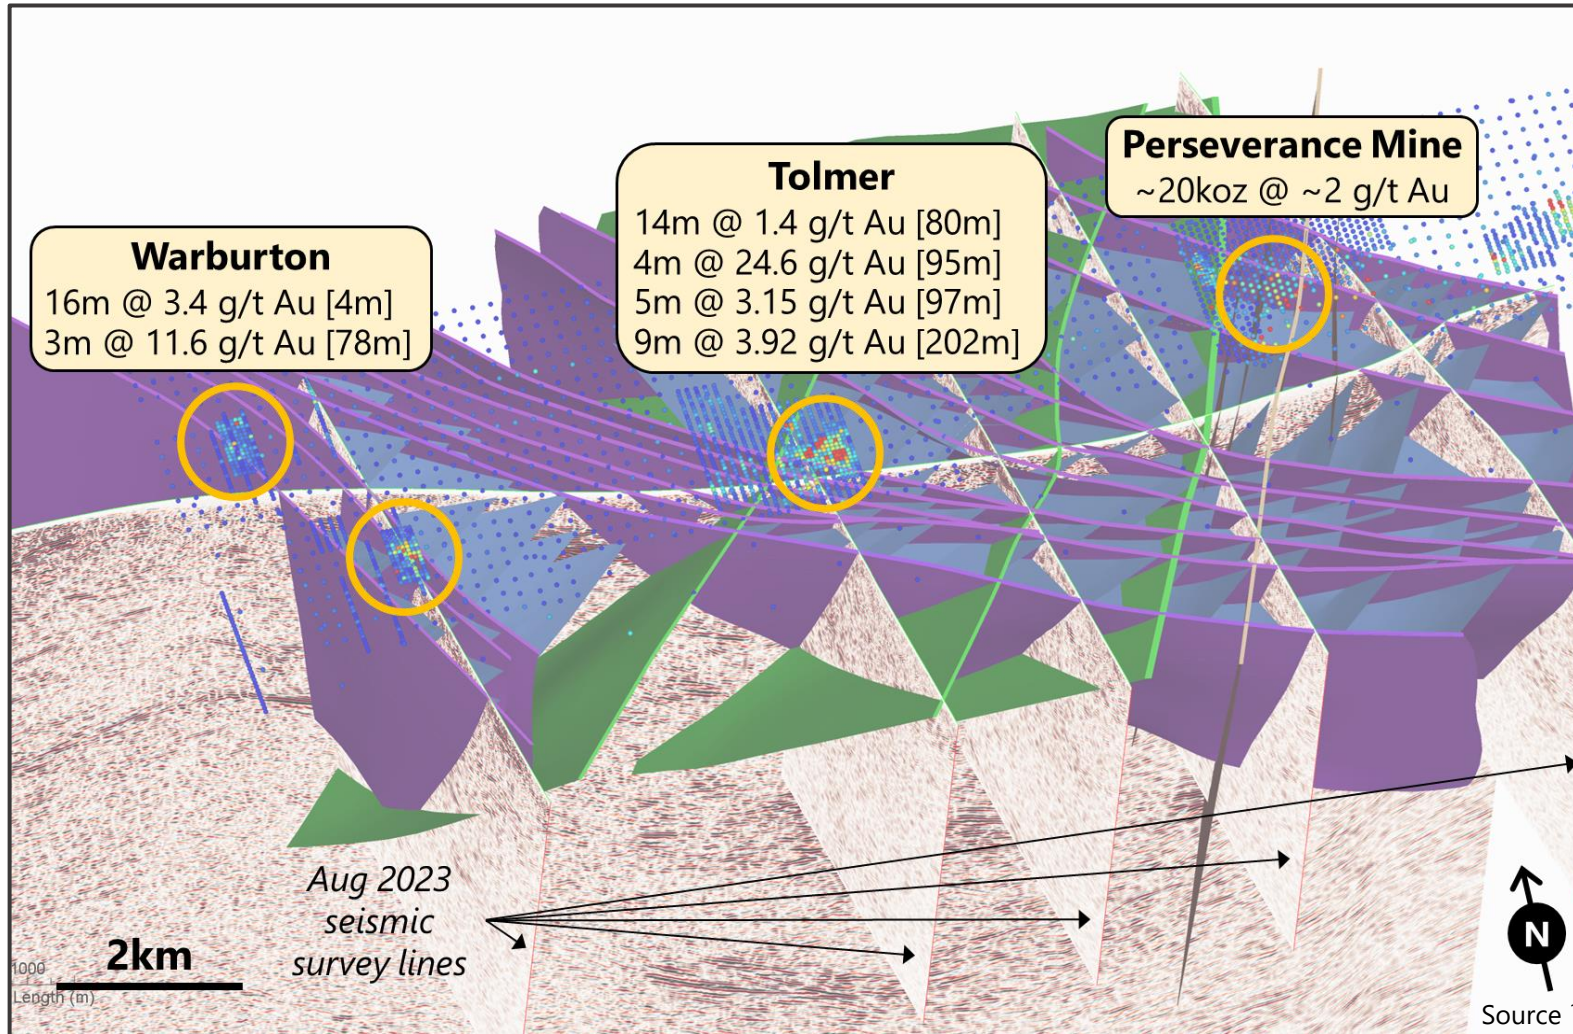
Warburton
16m @ 3.4 g/t Au [4m]
3m @ 11.6 g/t Au [78m]

Tolmer
14m @ 1.4 g/t Au [80m]
4m @ 24.6 g/t Au [95m]
5m @ 3.15 g/t Au [97m]
9m @ 3.92 g/t Au [202m]

Perseverance Mine
~20koz @ ~2 g/t Au

Aug 2023
seismic
survey lines

2km

1000
Length (m)

N

Source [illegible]